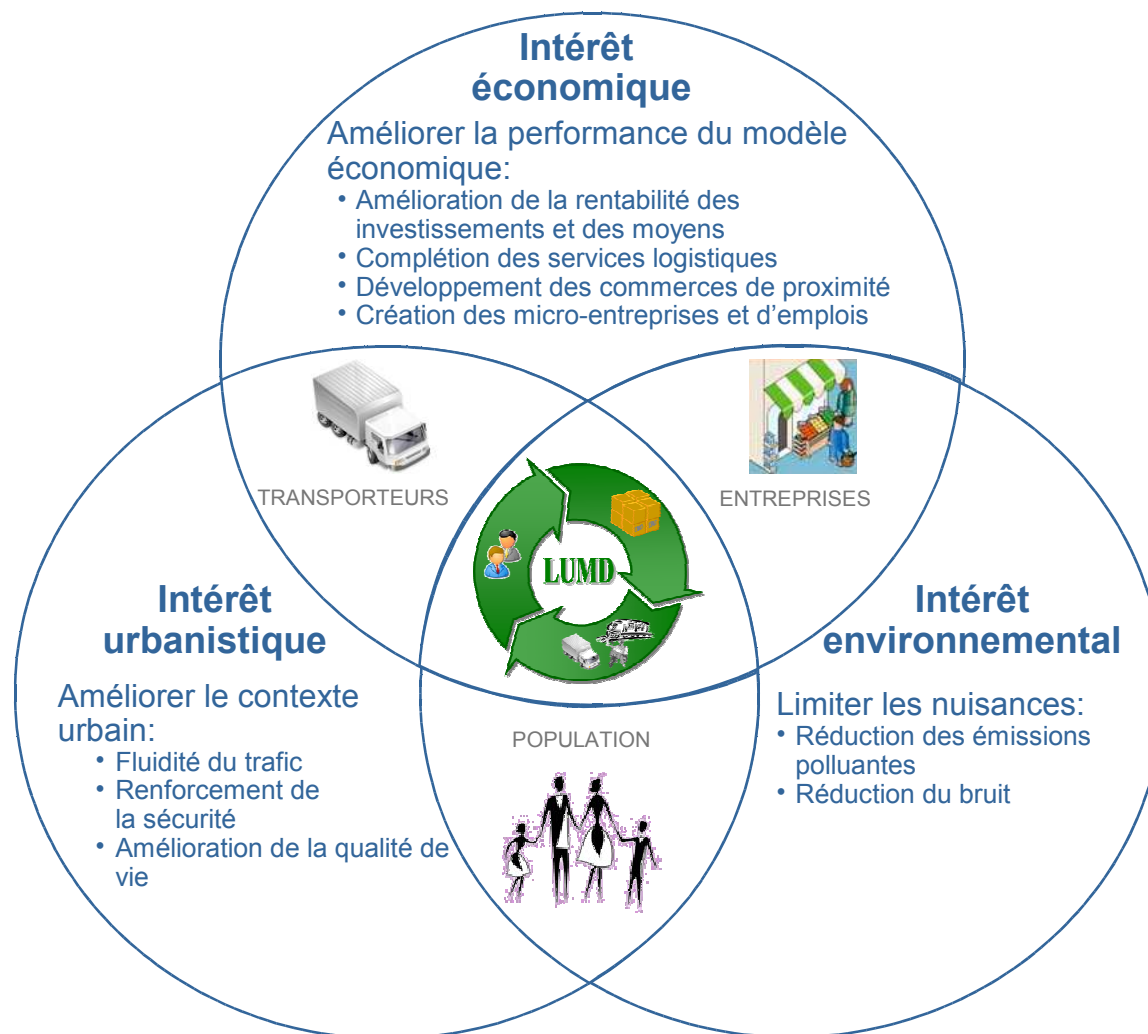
Intérêt économique

Améliorer la performance du modèle économique:

- Amélioration de la rentabilité des investissements et des moyens
- Complétion des services logistiques
- Développement des commerces de proximité
- Création des micro-entreprises et d'emplois

TRANSPORTEURS

ENTREPRISES

LUMD

Intérêt urbanistique

Améliorer le contexte urbain:

- Fluidité du trafic
- Renforcement de la sécurité
- Amélioration de la qualité de vie

POPULATION

Intérêt environnemental

Limiter les nuisances:

- Réduction des émissions polluantes
- Réduction du bruit